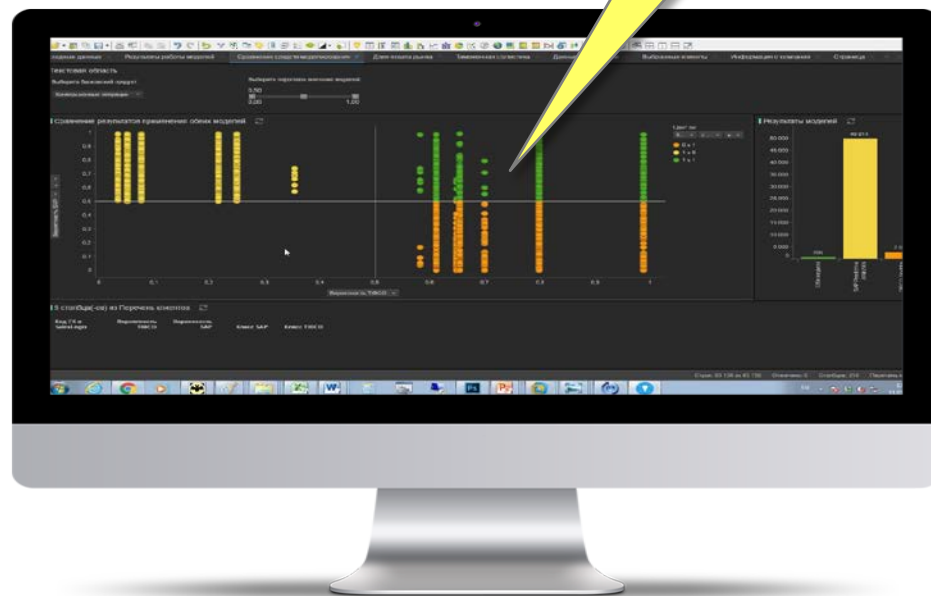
Текстовая область

Выберите банковский продукт

Выберите пороговое значение моделей

0,50

Сравнение результатов применения обеих моделей

Результаты моделей

1
0,9
0,8
0,7
0,6
0,5
0,4
0,3
0,2
0,1
0

0
0,1
0,2
0,3
0,4
0,5
0,6
0,7
0,8
0,9
1

Вероятность TIBCO

Цвет по

0 и 1
1 и 0
1 и 1

50 000
45 000
40 000
35 000
30 000
25 000
20 000
15 000
10 000
5 000
0

5 столбца(-ов) из Перечень клиентов

Код ГК в SalesLogix
Вероятность TIBCO
Вероятность SAP
Класс SAP
Класс TIBCO